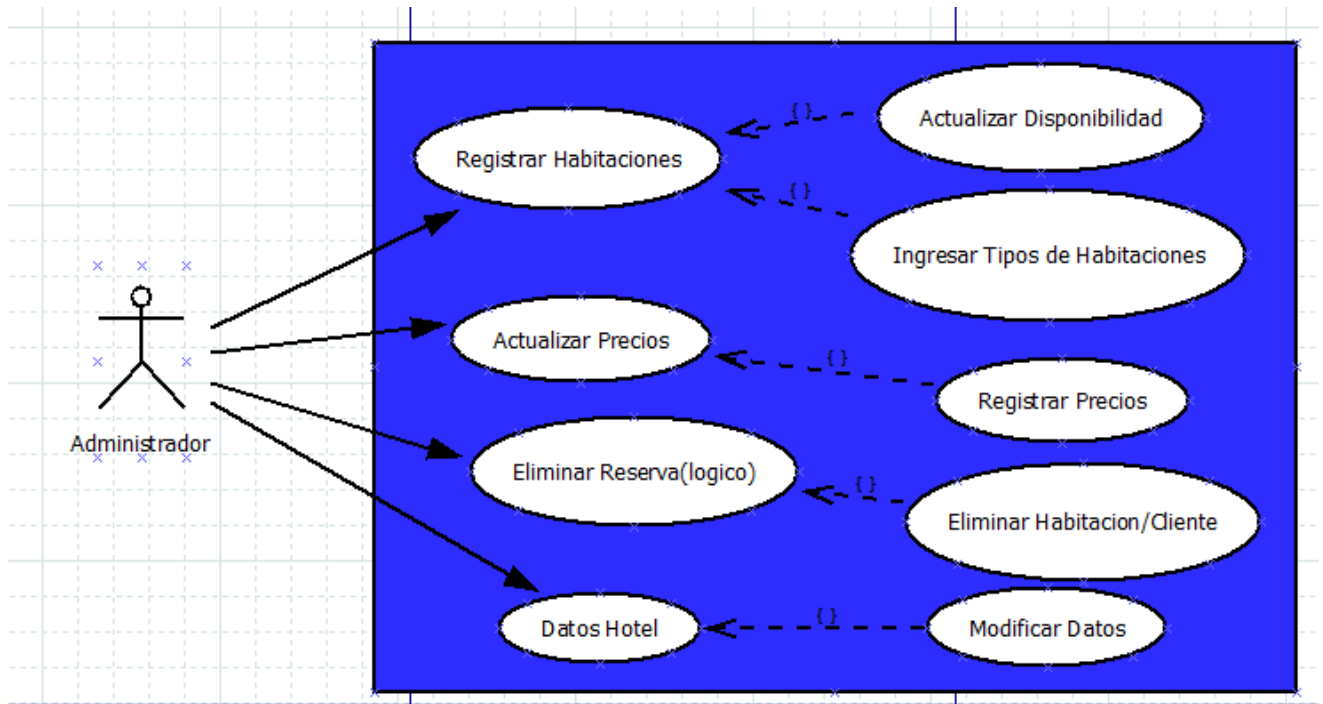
Administrador

Registrar Habitaciones

Actualizar Disponibilidad

Ingresar Tipos de Habitaciones

Actualizar Precios

Registrar Precios

Eliminar Reserva(logico)

Eliminar Habitacion/Cliente

Datos Hotel

Modificar Datos

{ }

{ }

{ }

{ }

{ }